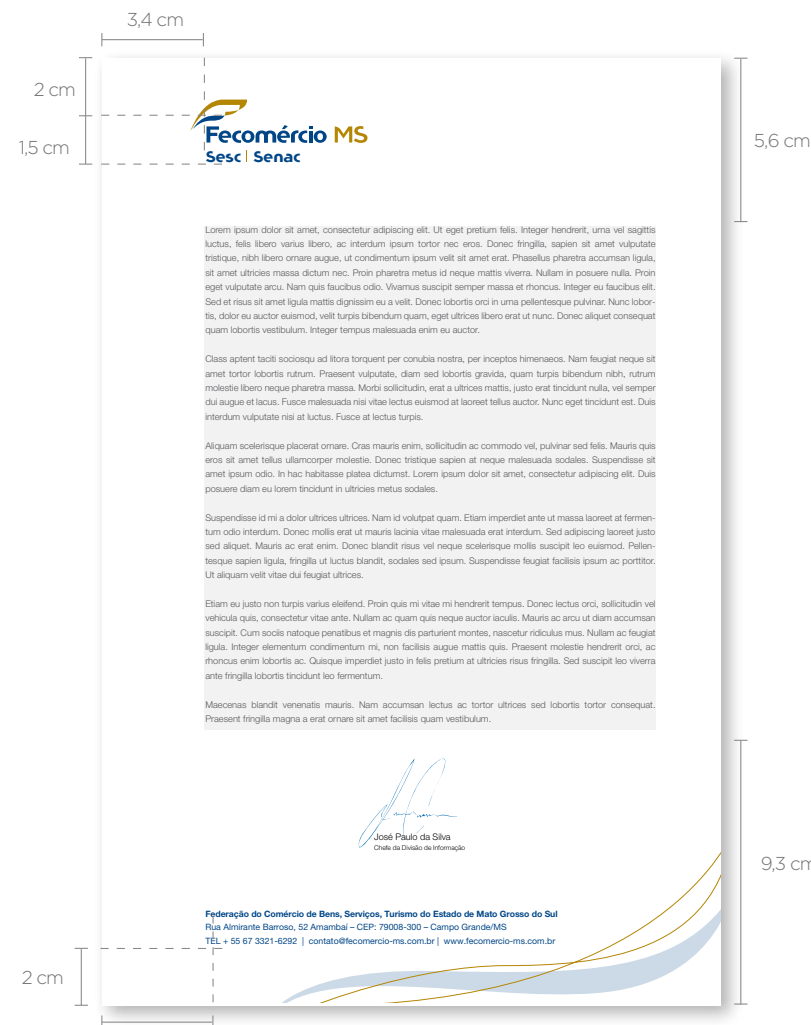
3,4 cm

2 cm

1,5 cm

5,6 cm

Fecomércio MS
Sesc | Senac

Lorem ipsum dolor sit amet, consectetur adipiscing elit. Ut eget pretium felis. Integer hendrerit, urna vel sagittis luctus, felis libero varius libero, ac interdum ipsum tortor nec eros. Donec fringilla, sapien sit amet vulputate tristique, nibh libero ornare augue, ut condimentum ipsum velit sit amet erat. Phasellus pharetra accumsan ligula, sit amet ultricies massa dictum nec. Proin pharetra metus id neque mattis viverra. Nullam in posuere nulla. Proin eget vulputate arcu. Nam quis faucibus odio. Vivamus suscipit semper massa et rhoncus. Integer eu faucibus elit. Sed et risus sit amet ligula mattis dignissim eu a velit. Donec lobortis orci in urna pellentesque pulvinar. Nunc lobortis, dolor eu auctor euismod, velit turpis bibendum quam, eget ultrices libero erat ut nunc. Donec aliquet consequat quam lobortis vestibulum. Integer tempus malesuada enim eu auctor.

Class aptent taciti sociosqu ad litora torquent per conubia nostra, per inceptos himenaeos. Nam feugiat neque sit amet tortor lobortis rutrum. Praesent vulputate, diam sed lobortis gravida, quam turpis bibendum nibh, rutrum molestie libero neque pharetra massa. Morbi sollicitudin, erat a ultrices mattis, justo erat tincidunt nulla, vel semper dui augue et lacus. Fusce malesuada nisi vitae lectus euismod at laoreet tellus auctor. Nunc eget tincidunt est. Duis interdum vulputate nisi at luctus. Fusce at lectus turpis.

Aliquam scelerisque placerat ornare. Cras mauris enim, sollicitudin ac commodo vel, pulvinar sed felis. Mauris quis eros sit amet tellus ullamcorper molestie. Donec tristique sapien at neque malesuada sodales. Suspendisse sit amet ipsum odio. In hac habitasse platea dictumst. Lorem ipsum dolor sit amet, consectetur adipiscing elit. Duis posuere diam eu lorem tincidunt in ultricies metus sodales.

Suspendisse id mi a dolor ultrices ultrices. Nam id volutpat quam. Etiam imperdiet ante ut massa laoreet at fermentum odio interdum. Donec mollis erat ut mauris lacinia vitae malesuada erat interdum. Sed adipiscing laoreet justo sed aliquet. Mauris ac erat enim. Donec blandit risus vel neque scelerisque mollis suscipit leo euismod. Pellentesque sapien ligula, fringilla ut luctus blandit, sodales sed ipsum. Suspendisse feugiat facilisis ipsum ac porttitor. Ut aliquam velit vitae dui feugiat ultrices.

Etiam eu justo non turpis varius eleifend. Proin quis mi vitae mi hendrerit tempus. Donec lectus orci, sollicitudin vel vehicula quis, consectetur vitae ante. Nullam ac quam quis neque auctor iaculis. Mauris ac arcu ut diam accumsan suscipit. Cum sociis natoque penatibus et magnis dis parturient montes, nascetur ridiculus mus. Nullam ac feugiat ligula. Integer elementum condimentum mi, non facilisis augue mattis quis. Praesent molestie hendrerit orci, ac rhoncus enim lobortis ac. Quisque imperdiet justo in felis pretium at ultricies risus fringilla. Sed suscipit leo viverra ante fringilla lobortis tincidunt leo fermentum.

Maecenas blandit venenatis mauris. Nam accumsan lectus ac tortor ultrices sed lobortis tortor consequat. Praesent fringilla magna a erat ornare sit amet facilisis quam vestibulum.

José Paulo da Silva
Chefe da Divisão de Informação

9,3 cm

Federação do Comércio de Bens, Serviços, Turismo do Estado de Mato Grosso do Sul
Rua Almirante Barroso, 52 Amambaí – CEP: 79008-300 – Campo Grande/MS
TEL + 55 67 3321-6292 | contato@fecomercio-ms.com.br | www.fecomercio-ms.com.br

2 cm